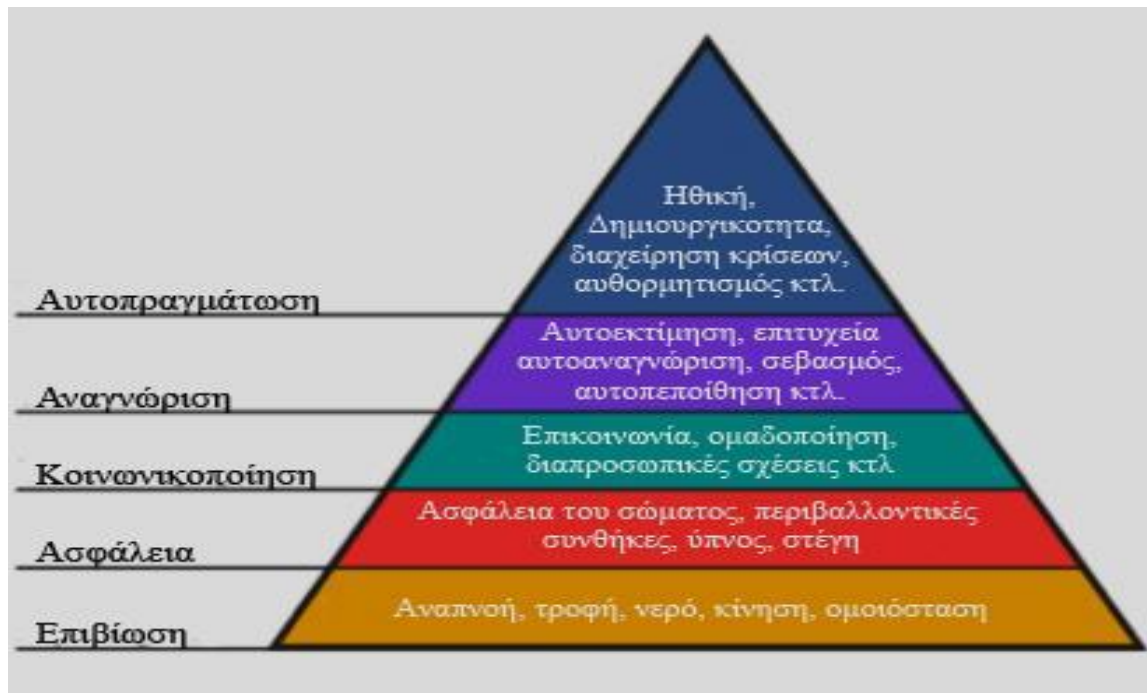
Ηθική, Δημιουργικοτητα, διαχείρηση κρίσεων, αυθορμητισμός κτλ.

Αυτοπραγμάτωση

Αυτοεκτίμηση, επιτυχεία αυτοαναγνώριση, σεβασμός, αυτοπεποίθηση κτλ.

Αναγνώριση

Επικοινωνία, ομαδοποίηση, διαπροσωπικές σχέσεις κτλ

Κοινωνικοποίηση

Ασφάλεια του σώματος, περιβαλλοντικές συνθήκες, ύπνος, στέγη

Ασφάλεια

Αναπνοή, τροφή, νερό, κίνηση, ομοιόσταση

Επιβίωση